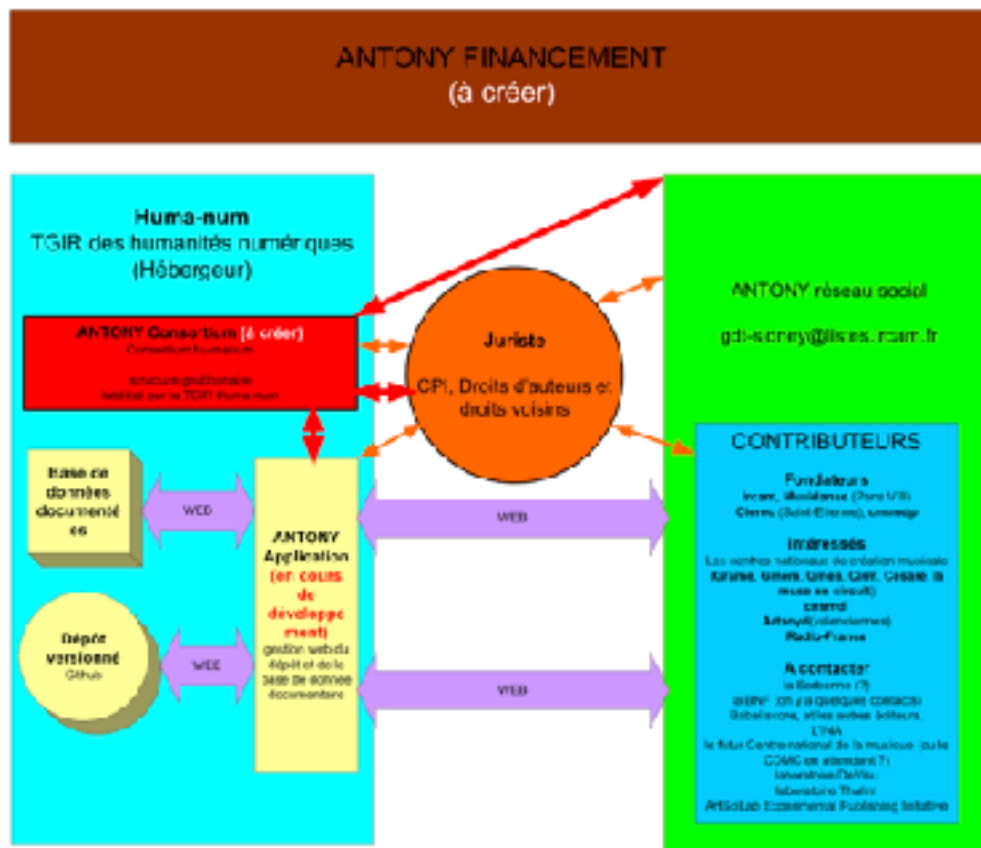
ANTONY FINANCEMENT
(à créer)

Huma-num
TGIR des humanités numériques
(Hébergeur)

ANTONY Consortium (à créer)
Consortium humanum

structure gestionnaire
labélisé par la TGIR Huma-num

Base de données documentaires

Dépôt versionné
Github

WEB

WEB

ANTONY Application (en cours de développement)
gestion web du dépôt et de la base de donnée documentaire

Juriste
CPI, Droits d'auteurs et droits voisins

WEB

WEB

ANTONY réseau social

gdt-antony@lists.ircam.fr

CONTRIBUTEURS

Fondateurs
Ircam, Musidanse (Paris VIII)
Cierec (Saint-Etienne), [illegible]

Intéressés
Les centres nationaux de création musicale
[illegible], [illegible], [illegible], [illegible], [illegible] (à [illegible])
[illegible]
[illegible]
Radio-France

A contacter
la Sorbonne (?)
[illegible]
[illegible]
L'INA
le futur Centre national de la musique
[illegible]
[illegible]
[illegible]
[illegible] Experimental Publishing Initiative